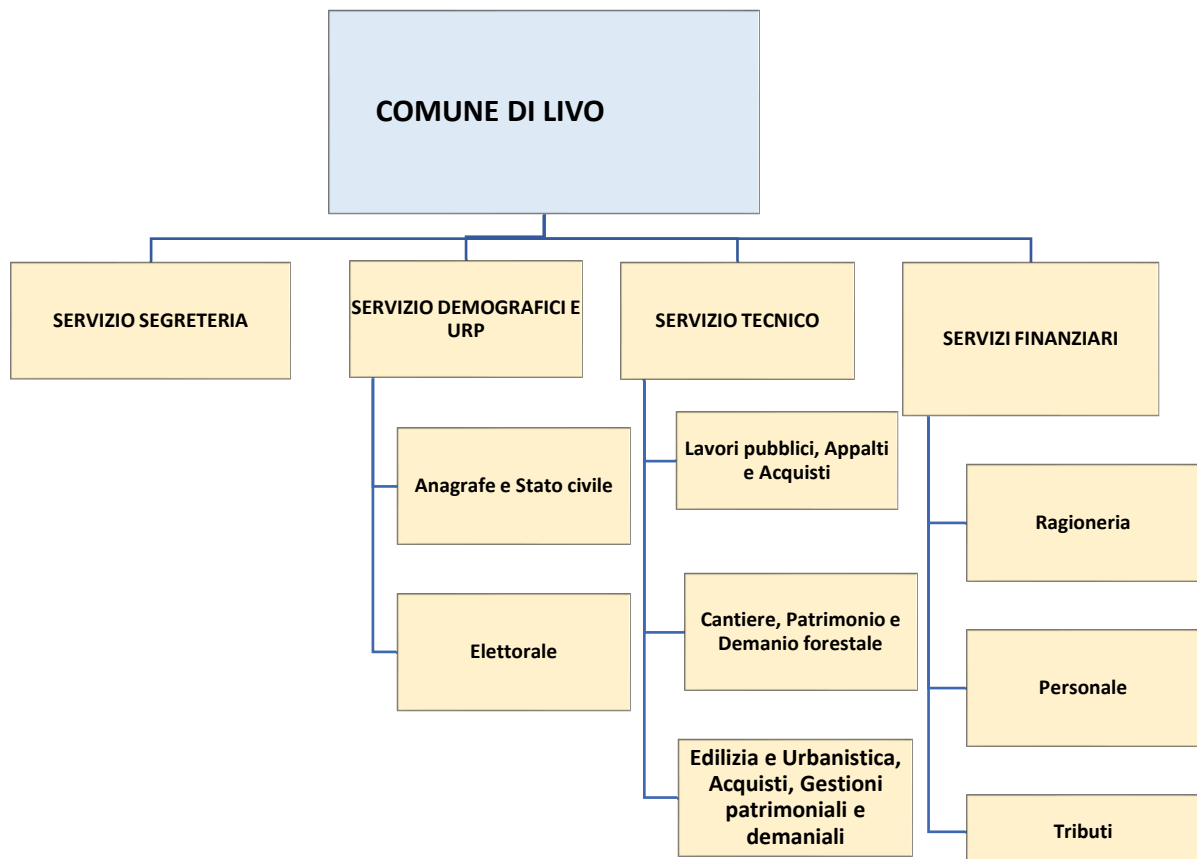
COMUNE DI LIVO

SERVIZIO SEGRETERIA

SERVIZIO DEMOGRAFICI E URP

Anagrafe e Stato civile

Elettorale

SERVIZIO TECNICO

Lavori pubblici, Appalti e Acquisti

Cantiere, Patrimonio e Demanio forestale

Edilizia e Urbanistica, Acquisti, Gestioni patrimoniali e demaniali

SERVIZI FINANZIARI

Ragioneria

Personale

Tributi